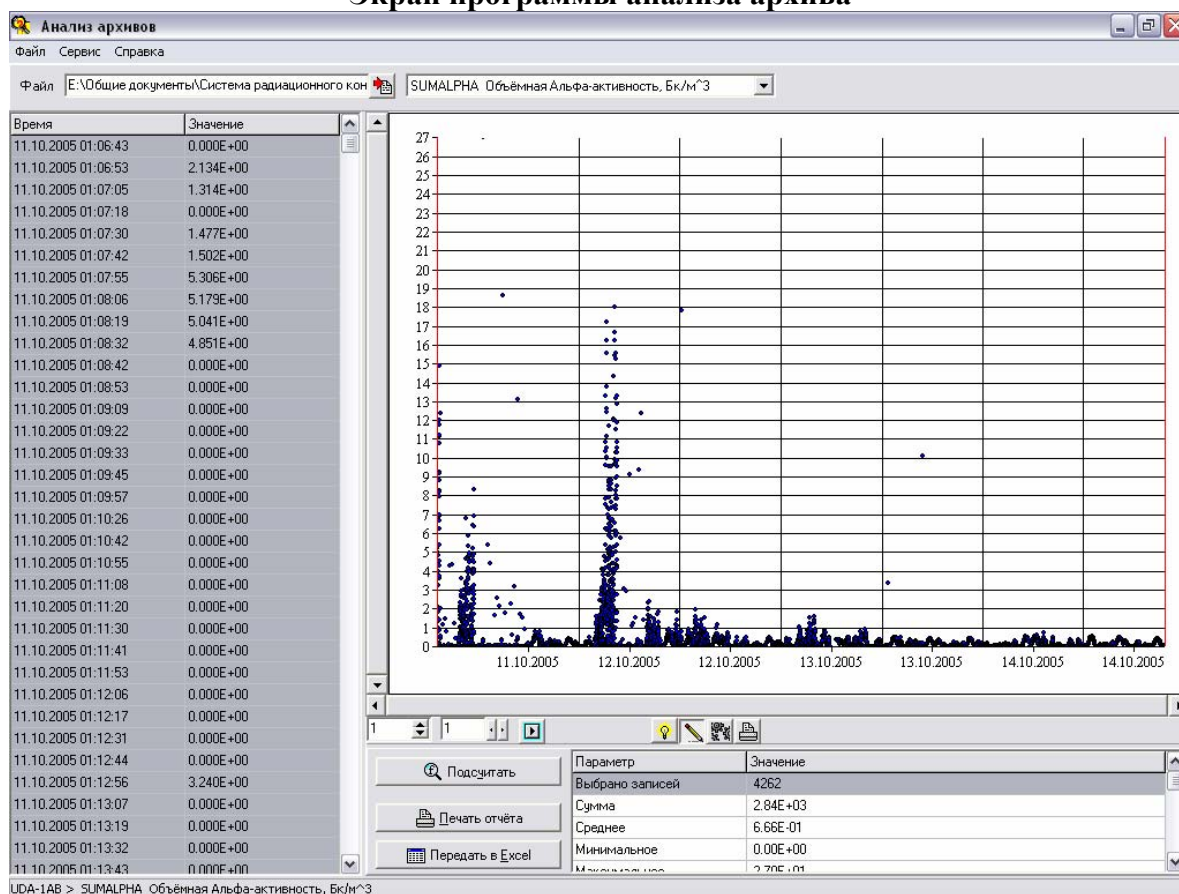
Экран программы анализа архива

Анализ архивов

Файл Сервис Справка

Файл E:\Общие документы\Система радиационного кон

SUMALPHA Объёмная Альфа-активность, Бк/м^3

| Время | Значение |
|---|---|
| 11.10.2005 01:06:43 | 0.000E+00 |
| 11.10.2005 01:06:53 | 2.134E+00 |
| 11.10.2005 01:07:05 | 1.314E+00 |
| 11.10.2005 01:07:18 | 0.000E+00 |
| 11.10.2005 01:07:30 | 1.477E+00 |
| 11.10.2005 01:07:42 | 1.502E+00 |
| 11.10.2005 01:07:55 | 5.306E+00 |
| 11.10.2005 01:08:06 | 5.179E+00 |
| 11.10.2005 01:08:19 | 5.041E+00 |
| 11.10.2005 01:08:32 | 4.851E+00 |
| 11.10.2005 01:08:42 | 0.000E+00 |
| 11.10.2005 01:08:53 | 0.000E+00 |
| 11.10.2005 01:09:09 | 0.000E+00 |
| 11.10.2005 01:09:22 | 0.000E+00 |
| 11.10.2005 01:09:33 | 0.000E+00 |
| 11.10.2005 01:09:45 | 0.000E+00 |
| 11.10.2005 01:09:57 | 0.000E+00 |
| 11.10.2005 01:10:26 | 0.000E+00 |
| 11.10.2005 01:10:42 | 0.000E+00 |
| 11.10.2005 01:10:55 | 0.000E+00 |
| 11.10.2005 01:11:08 | 0.000E+00 |
| 11.10.2005 01:11:20 | 0.000E+00 |
| 11.10.2005 01:11:30 | 0.000E+00 |
| 11.10.2005 01:11:41 | 0.000E+00 |
| 11.10.2005 01:11:53 | 0.000E+00 |
| 11.10.2005 01:12:06 | 0.000E+00 |
| 11.10.2005 01:12:17 | 0.000E+00 |
| 11.10.2005 01:12:31 | 0.000E+00 |
| 11.10.2005 01:12:44 | 0.000E+00 |
| 11.10.2005 01:12:56 | 3.240E+00 |
| 11.10.2005 01:13:07 | 0.000E+00 |
| 11.10.2005 01:13:19 | 0.000E+00 |
| 11.10.2005 01:13:32 | 0.000E+00 |
| 11.10.2005 01:13:43 | 0.000E+00 |

27 26 25 24 23 22 21 20 19 18 17 16 15 14 13 12 11 10 9 8 7 6 5 4 3 2 1 0

11.10.2005 12.10.2005 12.10.2005 13.10.2005 13.10.2005 14.10.2005 14.10.2005

1 1

Подсчитать

Печать отчёта

Передать в Excel

| Параметр | Значение |
|---|---|
| Выбрано записей | 4262 |
| Сумма | 2.84E+03 |
| Среднее | 6.66E-01 |
| Минимальное | 0.00E+00 |
| Максимальное | 2.70E+01 |

UDA-1AB > SUMALPHA Объёмная Альфа-активность, Бк/м^3